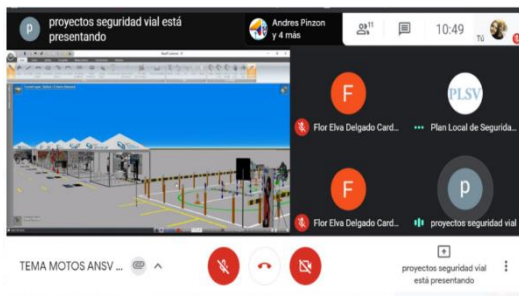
p proyectos seguridad vial está presentando

Andres Pinzon y 4 más

11

10:49

Tú

F

PLSV

Flor Elva Delgado Card...

Plan Local de Segurida...

F

p

Flor Elva Delgado Card...

proyectos seguridad vial

TEMA MOTOS ANSV ...

proyectos seguridad vial está presentando